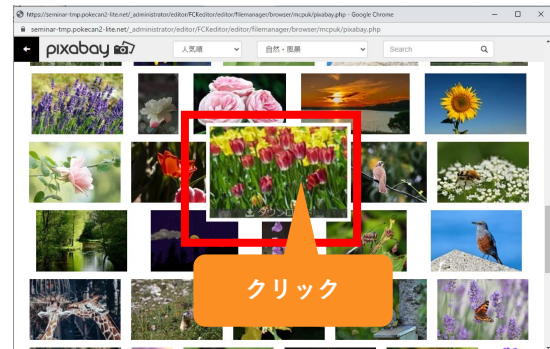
https://seminar-tmp.pokecan2-lite.net/_administrator/editor/FCKeditor/editor/filemanager/browser/mcpuk/pixabay.php - Google Chrome

seminar-tmp.pokecan2-lite.net/_administrator/editor/FCKeditor/editor/filemanager/browser/mcpuk/pixabay.php

pixabay

人気順

自然・風景

Search

クリック